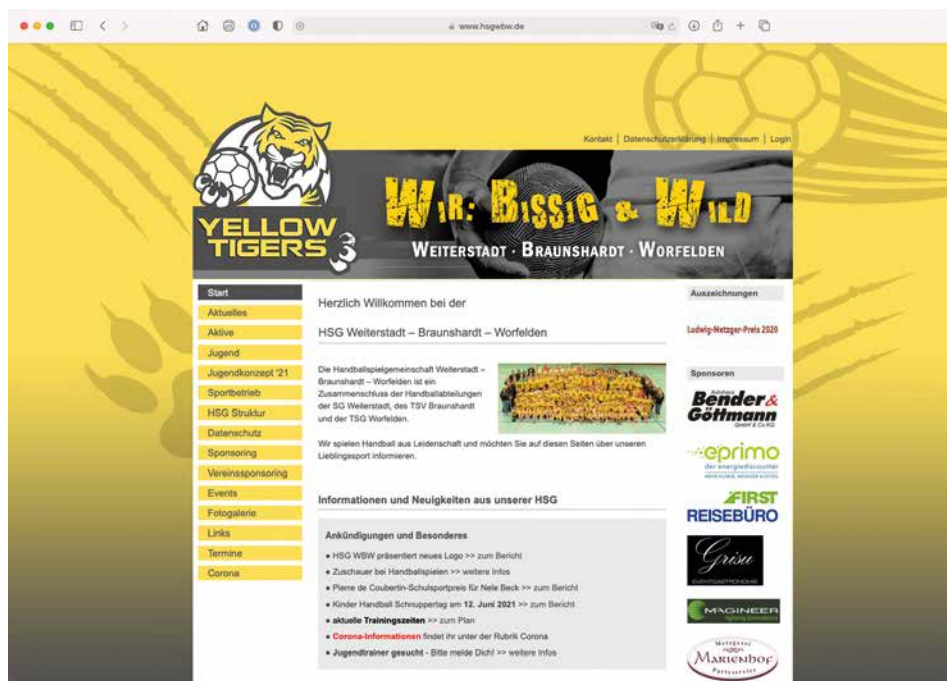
www.hsgwbw.de

Kontakt | Datenschutzerklärung | Impressum | Login

YELLOW TIGERS

WIR: BISSIG & WILD
WEITERSTADT · BRAUNSHARDT · WORFELDEN

Start
Aktuelles
Aktive
Jugend
Jugendkonzept '21
Sportbetrieb
HSG Struktur
Datenschutz
Sponsoring
Vereinssponsoring
Events
Fotogalerie
Links
Termine
Corona

Herzlich Willkommen bei der

HSG Weiterstadt – Braunshardt – Worfelden

Die Handballspielgemeinschaft Weiterstadt – Braunshardt – Worfelden ist ein Zusammenschluss der Handballabteilungen der SG Weiterstadt, des TSV Braunshardt und der TSG Worfelden.

Wir spielen Handball aus Leidenschaft und möchten Sie auf diesen Seiten über unseren Lieblingssport informieren.

Informationen und Neuigkeiten aus unserer HSG

Ankündigungen und Besonderes

• HSG WBW präsentiert neues Logo >> zum Bericht
• Zuschauer bei Handballspielen >> weitere Infos
• Pierre de Coubertin-Schulsportpreis für Nele Beck >> zum Bericht
• Kinder Handball Schnuppertag am 12. Juni 2021 >> zum Bericht
• aktuelle Trainingszeiten >> zum Plan
• Corona-Informationen findet ihr unter der Rubrik Corona
• Jugendtrainer gesucht - Bitte melde Dich! >> weitere Infos

Auszeichnungen

Ludwig-Metzger-Preis 2020

Sponsoren

Autohaus Bender & Göttmann GmbH & Co.KG

eprimo der energiediscounter

FIRST REISEBÜRO

Grisu EVENTGASTRONOMIE

MAGINEER

Metzgerei Marienhof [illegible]